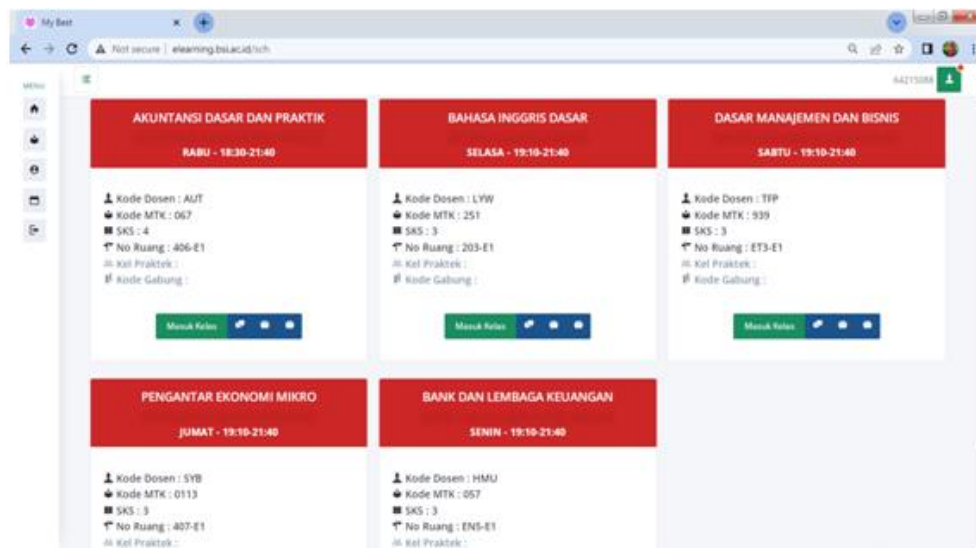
My Best

Not secure | elearning.bsi.ac.id/sch

MENU

64215088

AKUNTANSI DASAR DAN PRAKTIK

RABU - 18:30-21:40

Kode Dosen : AUT
Kode MTK : 067
SKS : 4
No Ruang : 406-E1
Kel Praktek :
Kode Gabung :

Masuk Kelas

BAHASA INGGRIS DASAR

SELASA - 19:10-21:40

Kode Dosen : LYW
Kode MTK : 251
SKS : 3
No Ruang : 203-E1
Kel Praktek :
Kode Gabung :

Masuk Kelas

DASAR MANAJEMEN DAN BISNIS

SABTU - 19:10-21:40

Kode Dosen : TFP
Kode MTK : 939
SKS : 3
No Ruang : ET3-E1
Kel Praktek :
Kode Gabung :

Masuk Kelas

PENGANTAR EKONOMI MIKRO

JUMAT - 19:10-21:40

Kode Dosen : SYB
Kode MTK : 0113
SKS : 3
No Ruang : 407-E1
Kel Praktek :

BANK DAN LEMBAGA KEUANGAN

SENIN - 19:10-21:40

Kode Dosen : HMU
Kode MTK : 057
SKS : 3
No Ruang : EN5-E1
Kel Praktek :